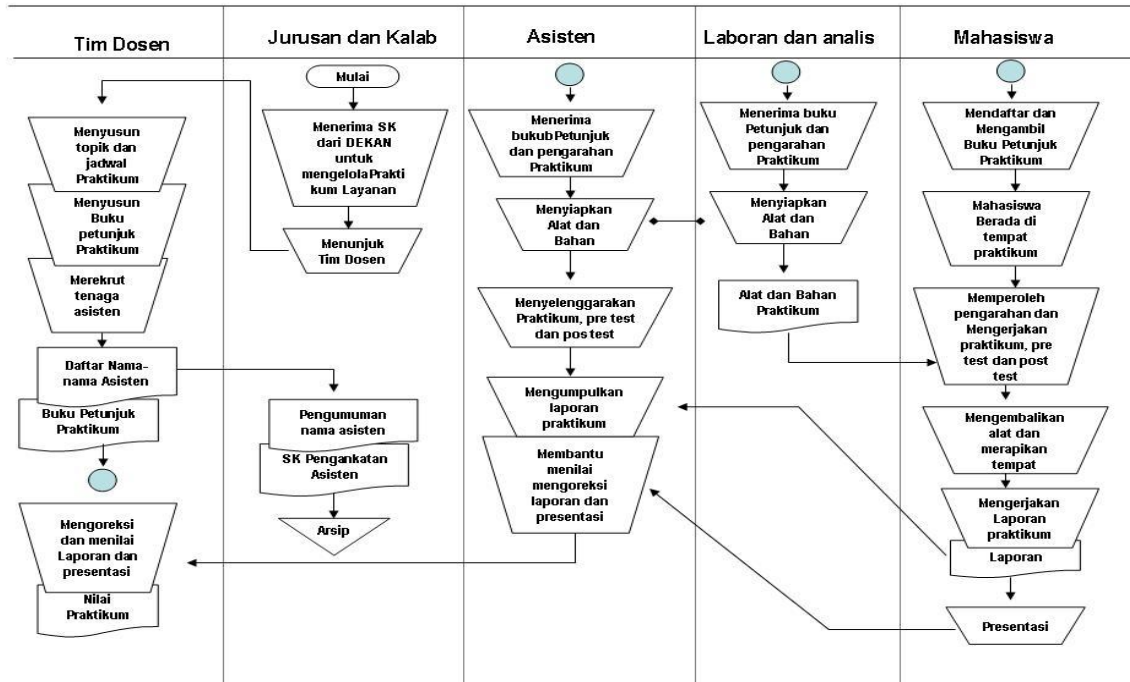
Tim Dosen

Menyusun topik dan jadwal Praktikum

Menyusun Buku petunjuk Praktikum

Merekrut tenaga asisten

Daftar Nama-nama Asisten

Buku Petunjuk Praktikum

Mengoreksi dan menilai Laporan dan presentasi

Nilai Praktikum

Jurusan dan Kalab

Mulai

Menerima SK dari DEKAN untuk mengelolaPraktikum Layanan

Menunjuk Tim Dosen

Pengumuman nama asisten

SK Pengankatan Asisten

Arsip

Asisten

Menerima bukubPetunjuk dan pengarahan Praktikum

Menyiapkan Alat dan Bahan

Menyelenggarakan Praktikum, pre test dan pos test

Mengumpulkan laporan praktikum

Membantu menilai mengoreksi laporan dan presentasi

Laboran dan analis

Menerima buku Petunjuk dan pengarahan Praktikum

Menyiapkan Alat dan Bahan

Alat dan Bahan Praktikum

Mahasiswa

Mendaftar dan Mengambil Buku Petunjuk Praktikum

Mahasiswa Berada di tempat praktikum

Memperoleh pengarahan dan Mengerjakan praktikum, pre test dan post test

Mengembalikan alat dan merapikan tempat

Mengerjakan Laporan praktikum

Laporan

Presentasi